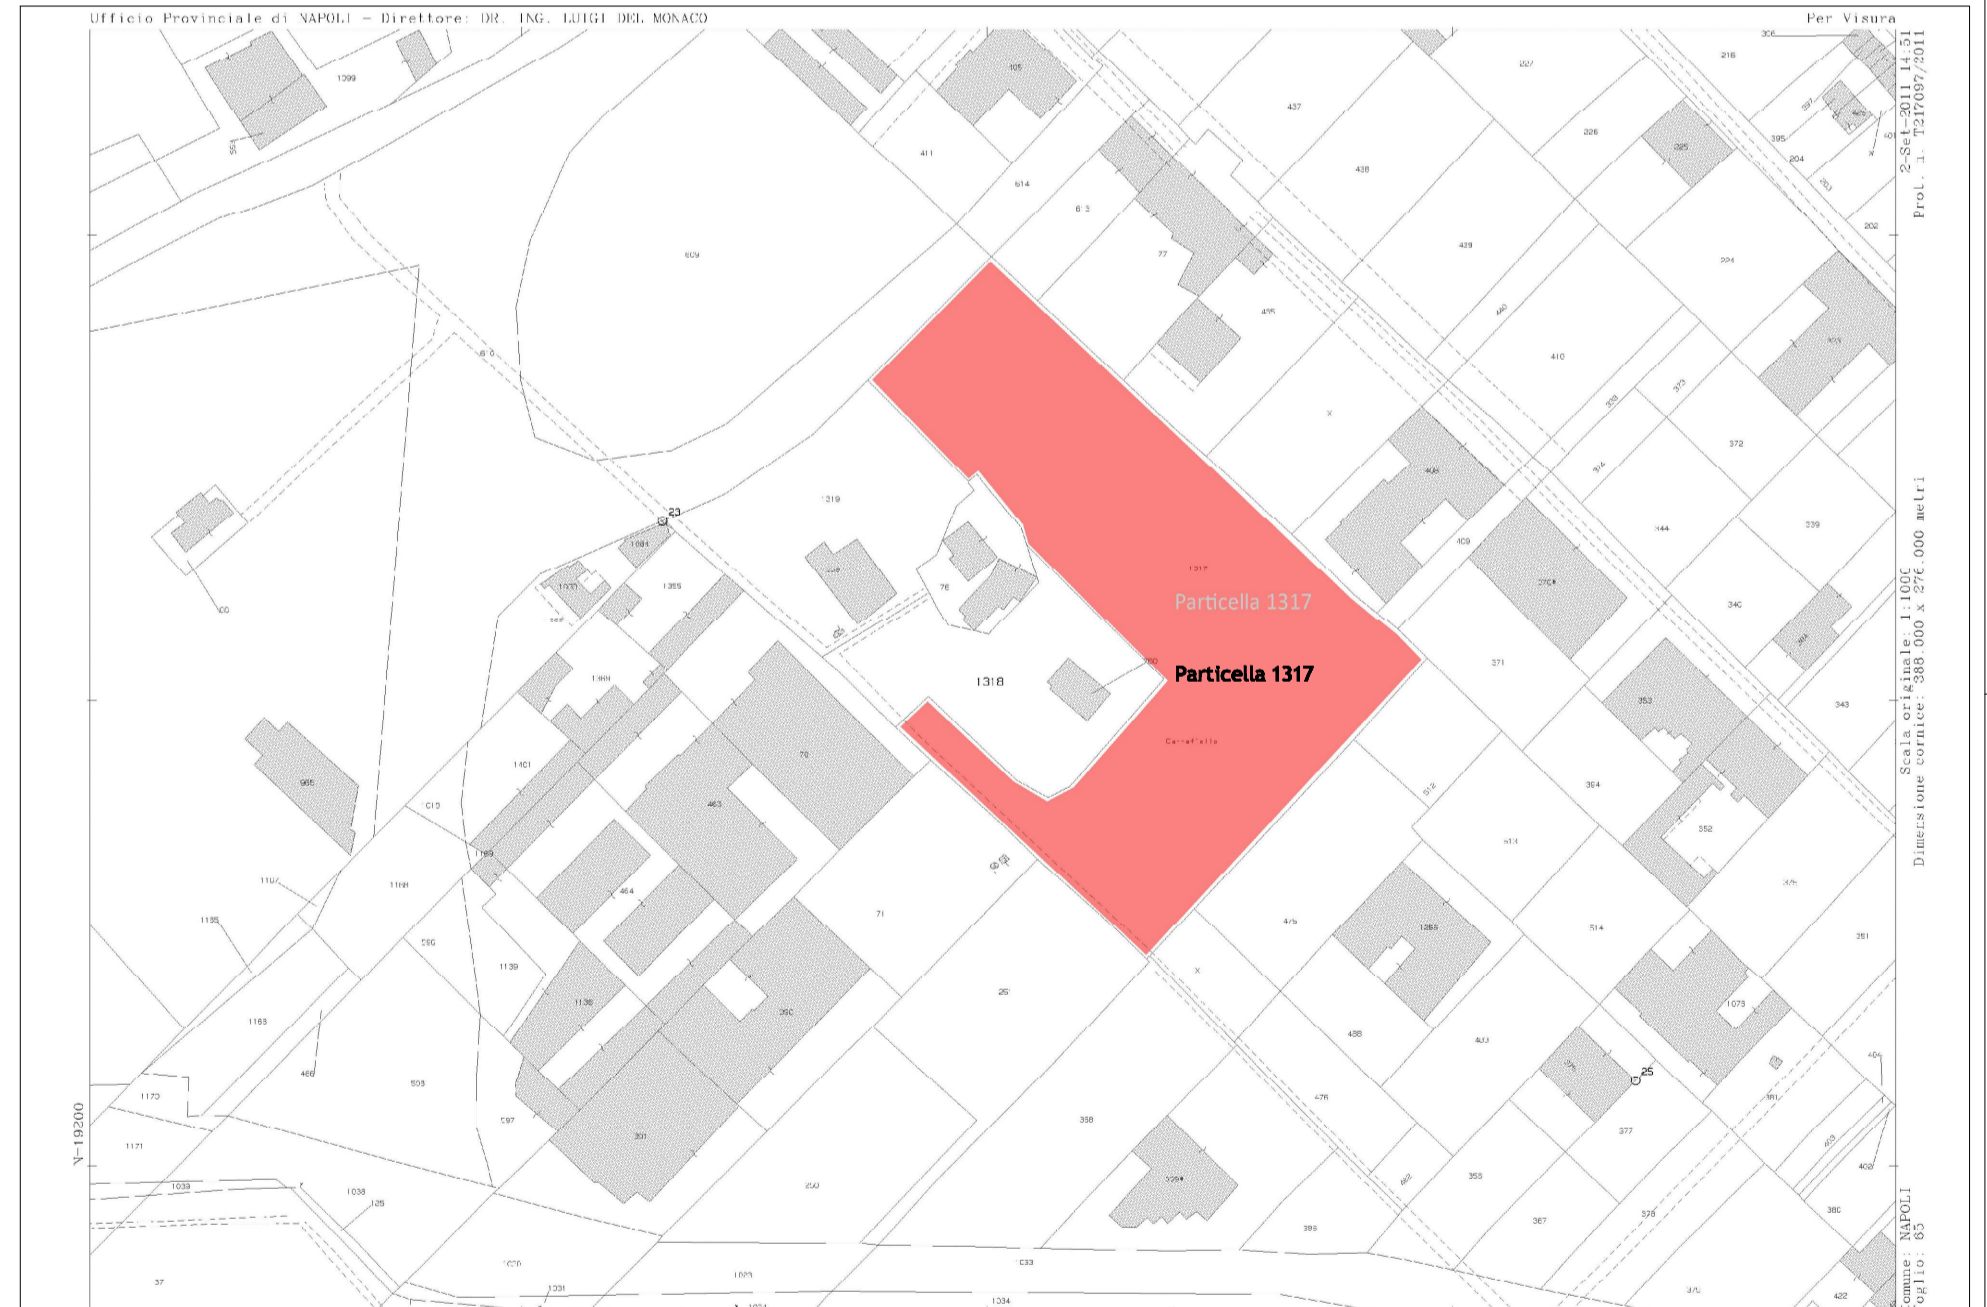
Ufficio Provinciale di NAPOLI - Direttore: DR. ING. LUIGI DEL MONACO

Per Visura

2-Set-2011 14:51
Prot. n. T217097/2011

Scala originale: 1:1000
Dimensione cornice: 388.000 x 276.000 metri

Comune: NAPOLI
Foglio: 65

N-19200

Particella 1317

Particella 1317

1318

1317

1319

23

25

609

411

614

613

77

437

438

439

435

410

372

339

340

371

343

394

352

351

1099

1369

1401

965

1107

1135

1168

1170

1171

1039

1038

125

37

1031

1033

1034

463

464

1139

1138

503

597

250

251

358

395

367

378

380

377

355

476

488

403

475

514

513

512

1265

1073

227

226

225

224

216

202

204

395

405

409

466

71

70

76

1384

1355

1174

1030

1020